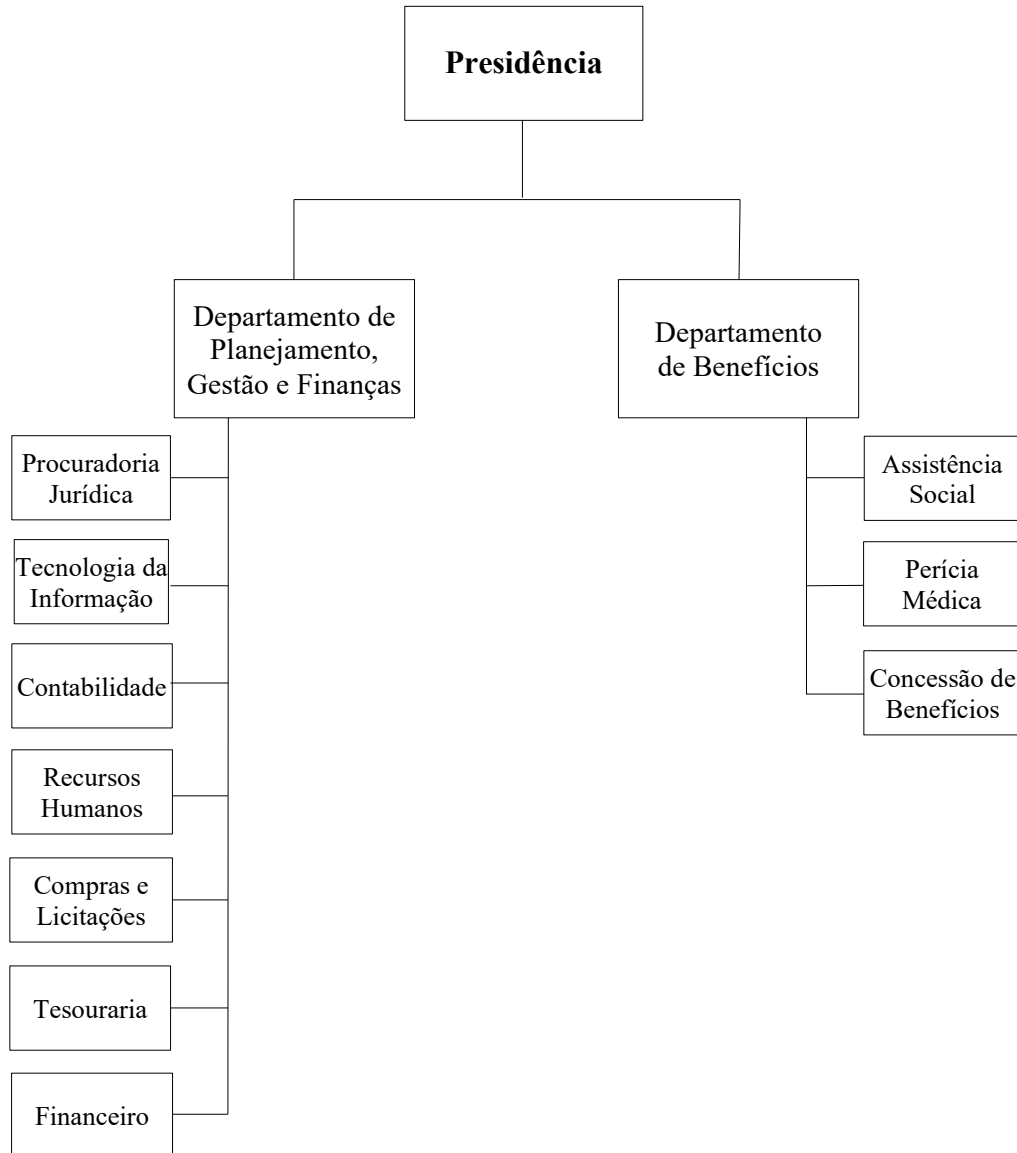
Presidência

Departamento de Planejamento, Gestão e Finanças

Departamento de Benefícios

Procuradoria Jurídica

Tecnologia da Informação

Contabilidade

Recursos Humanos

Compras e Licitações

Tesouraria

Financeiro

Assistência Social

Perícia Médica

Concessão de Benefícios